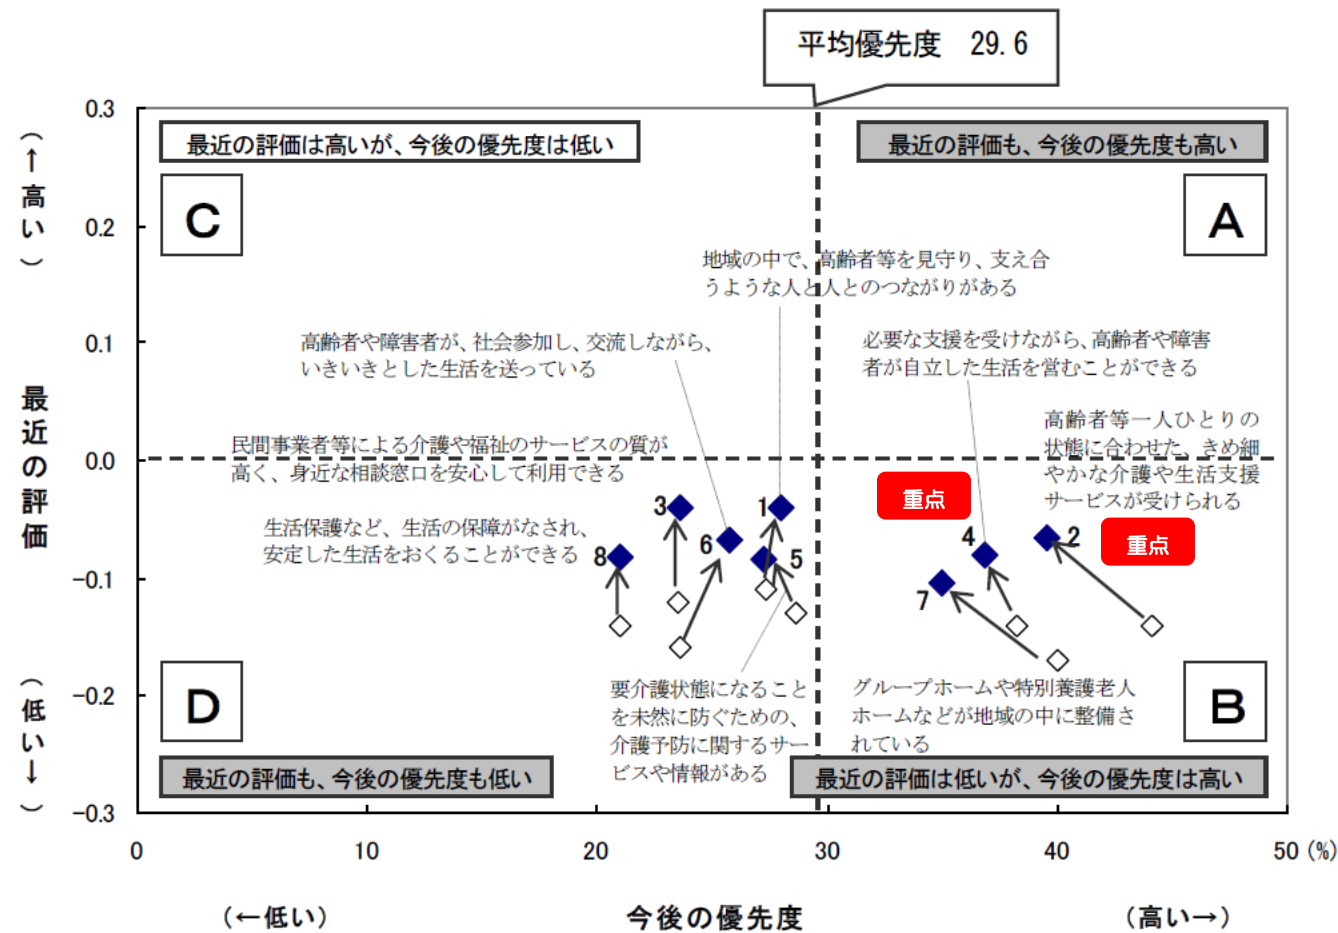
平均優先度　29.6

（↑高い）

最近の評価

（低い↓）

最近の評価は高いが、今後の優先度は低い

最近の評価も、今後の優先度も高い

C

A

地域の中で、高齢者等を見守り、支え合うような人と人とのつながりがある

高齢者や障害者が、社会参加し、交流しながら、いきいきとした生活を送っている

必要な支援を受けながら、高齢者や障害者が自立した生活を営むことができる

高齢者等一人ひとりの状態に合わせた、きめ細やかな介護や生活支援サービスが受けられる

民間事業者等による介護や福祉のサービスの質が高く、身近な相談窓口を安心して利用できる

重点

重点

生活保護など、生活の保障がなされ、安定した生活をおくることができる

3　1　6　5　8　4　2　7

要介護状態になることを未然に防ぐための、介護予防に関するサービスや情報がある

グループホームや特別養護老人ホームなどが地域の中に整備されている

D

B

最近の評価も、今後の優先度も低い

最近の評価は低いが、今後の優先度は高い

0.3
0.2
0.1
0.0
−0.1
−0.2
−0.3

0　10　20　30　40　50（%）

（←低い）　今後の優先度　（高い→）